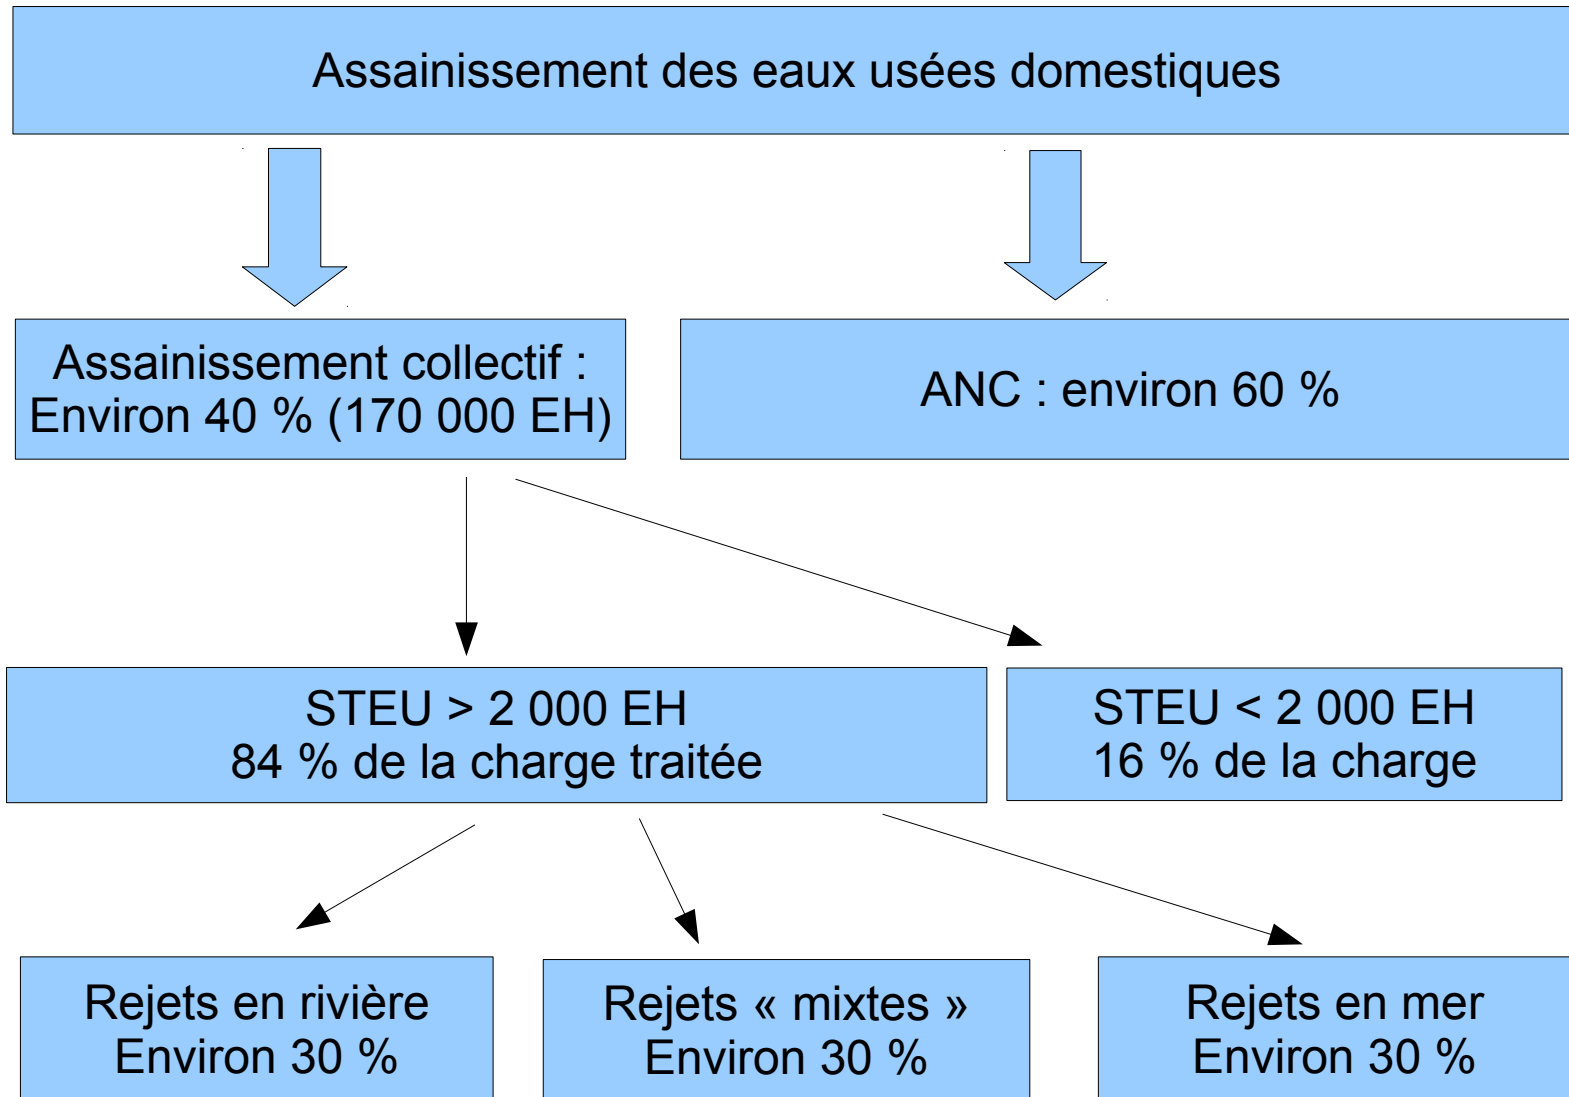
Assainissement des eaux usées domestiques

Assainissement collectif : Environ 40 % (170 000 EH)

ANC : environ 60 %

STEU > 2 000 EH
84 % de la charge traitée

STEU < 2 000 EH
16 % de la charge

Rejets en rivière
Environ 30 %

Rejets « mixtes »
Environ 30 %

Rejets en mer
Environ 30 %